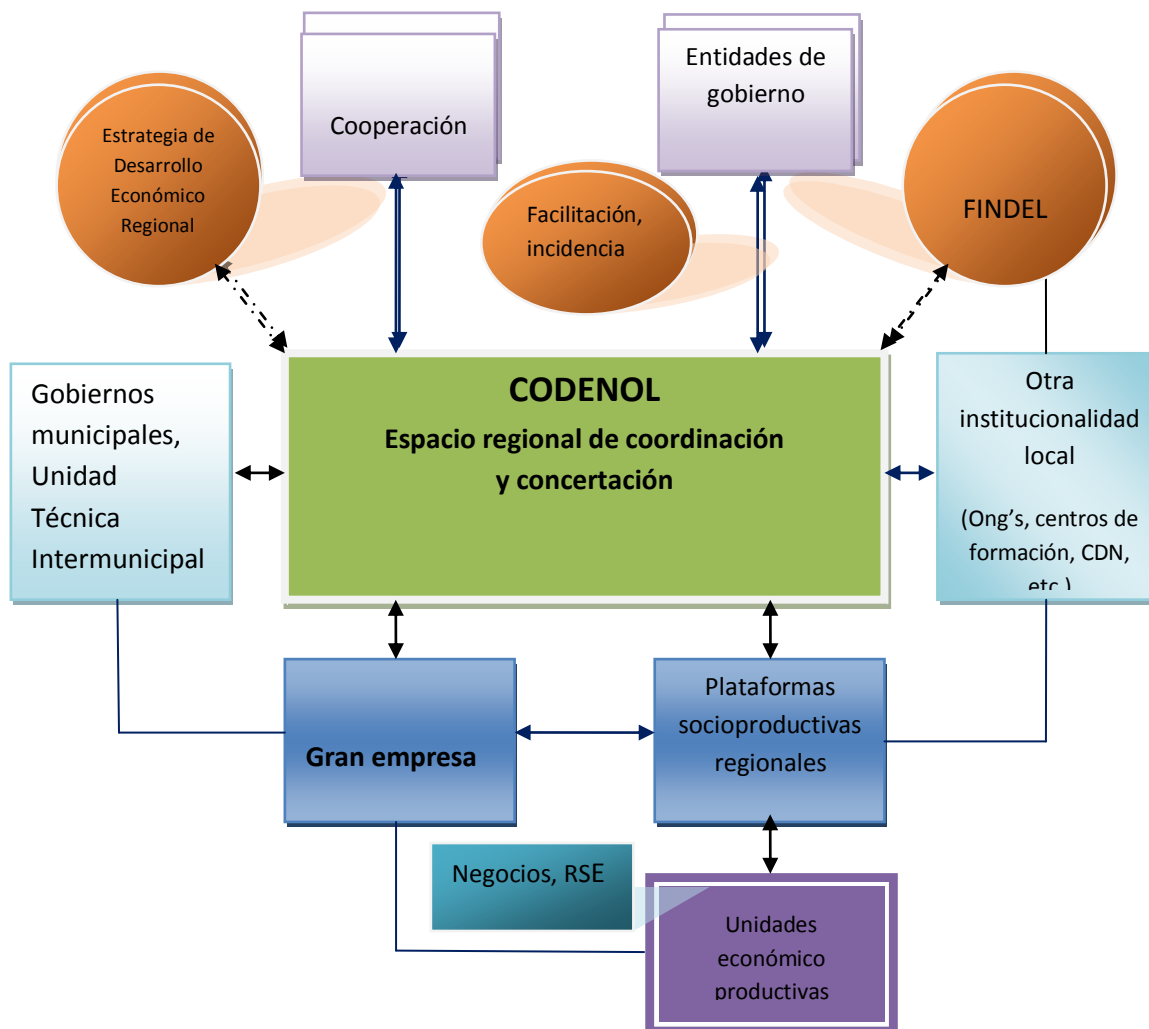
Estrategia de Desarrollo Económico Regional

Cooperación

Facilitación, incidencia

Entidades de gobierno

FINDEL

Gobiernos municipales, Unidad Técnica Intermunicipal

CODENOL

Espacio regional de coordinación y concertación

Otra institucionalidad local

(Ong's, centros de formación, CDN, etc.)

Gran empresa

Plataformas socioproductivas regionales

Negocios, RSE

Unidades económico productivas